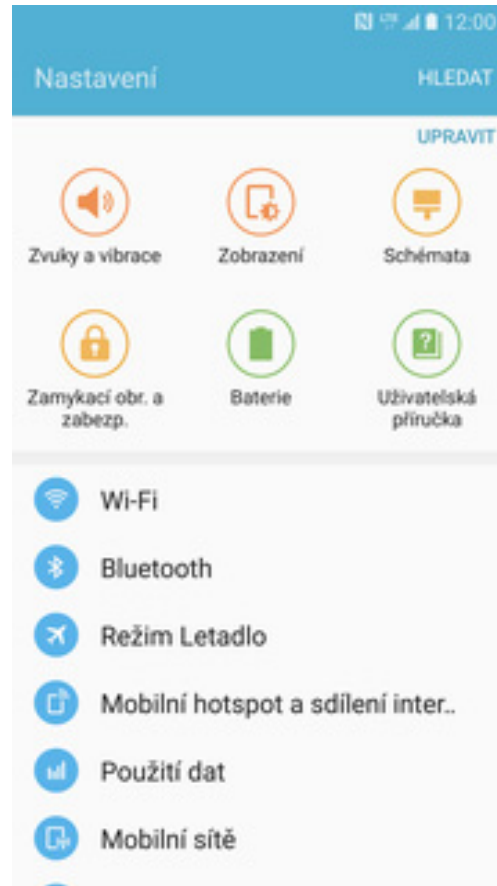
12:00

Nastavení

HLEDAT

UPRAVIT

Zvuky a vibrace

Zobrazení

Schémata

Zamykací obr. a zabezp.

Baterie

Uživatelská příručka

Wi-Fi

Bluetooth

Režim Letadlo

Mobilní hotspot a sdílení inter..

Použití dat

Mobilní sítě